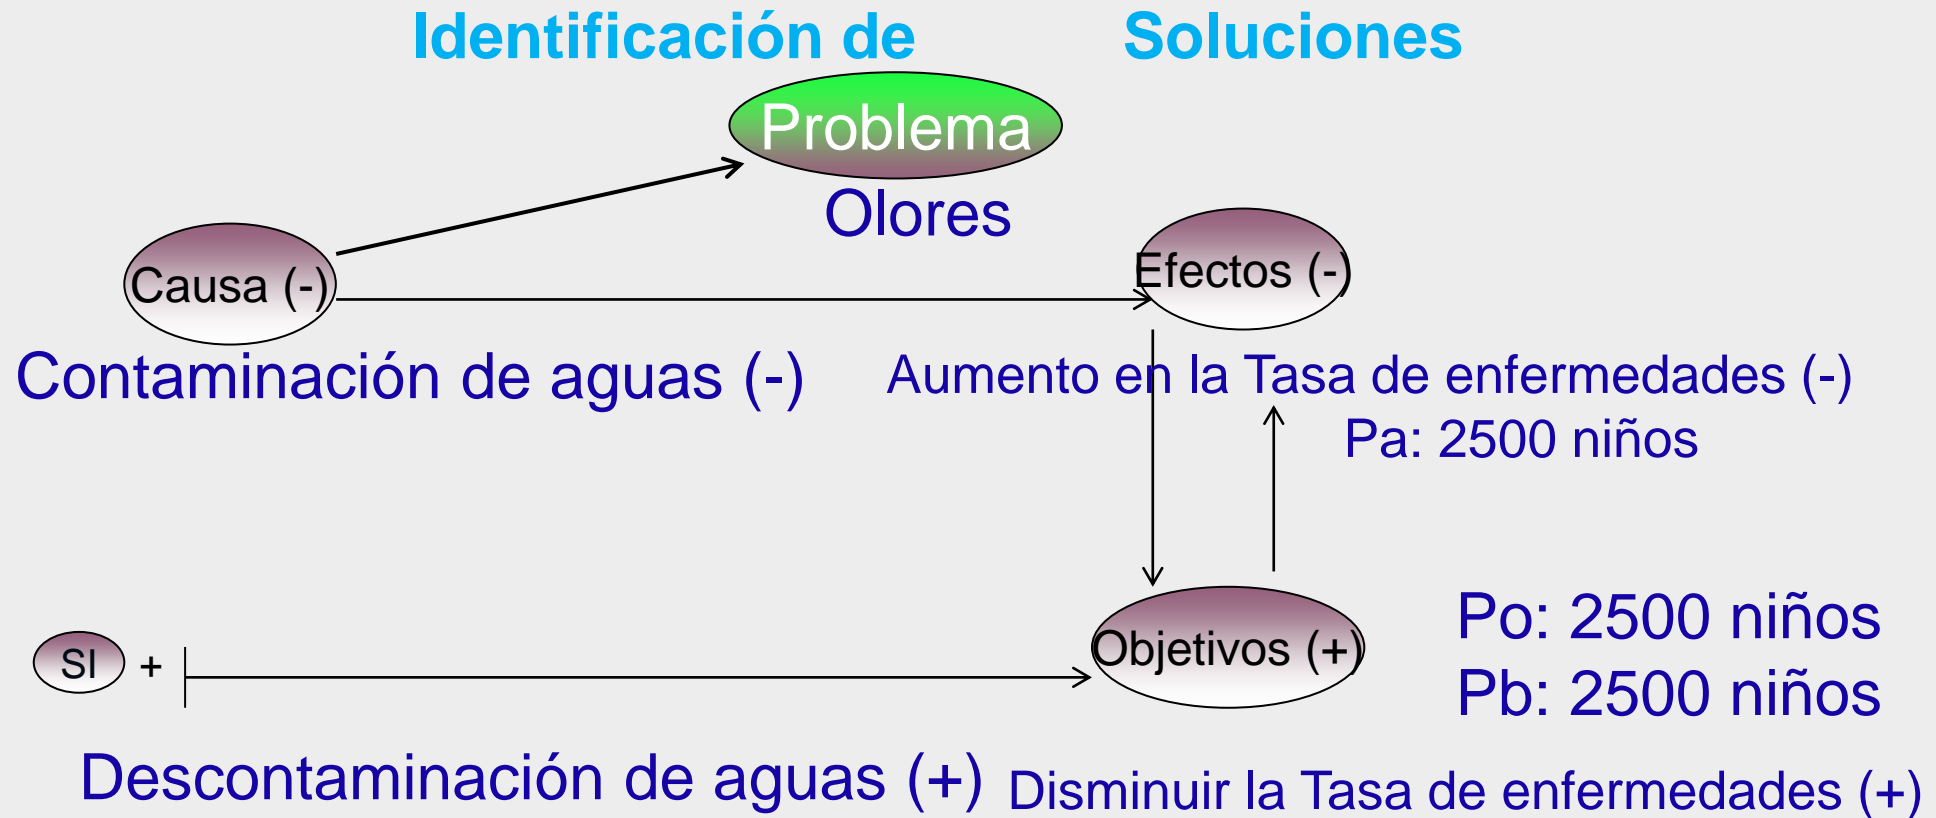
Identificación de Soluciones

Problema

Olores

Causa (-)

Efectos (-)

Contaminación de aguas (-)

Aumento en la Tasa de enfermedades (-)

Pa: 2500 niños

SI +

Objetivos (+)

Po: 2500 niños
Pb: 2500 niños

Descontaminación de aguas (+)

Disminuir la Tasa de enfermedades (+)